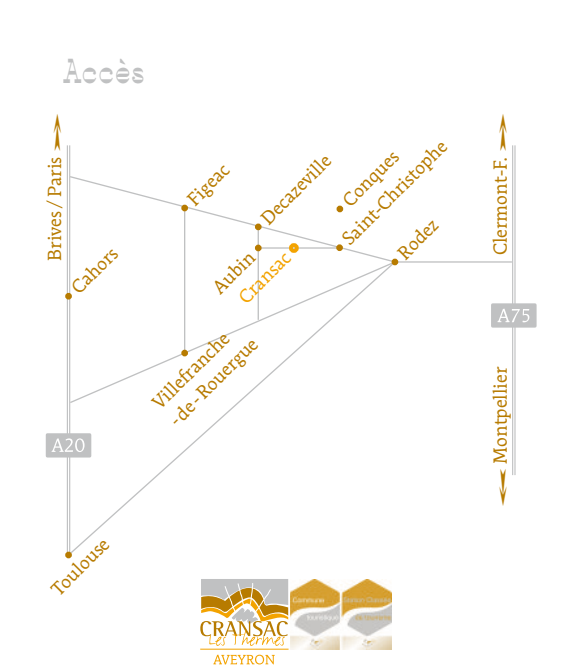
Accès

Brives / Paris

Cahors

A20

Toulouse

Figeac

Decazeville

Conques

Saint-Christophe

Aubin

Cransac

Rodez

Villefranche
-de-Rouergue

Clermont-F.

A75

Montpellier

CRANSAC
Les Thermes
AVEYRON

Commune touristique

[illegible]